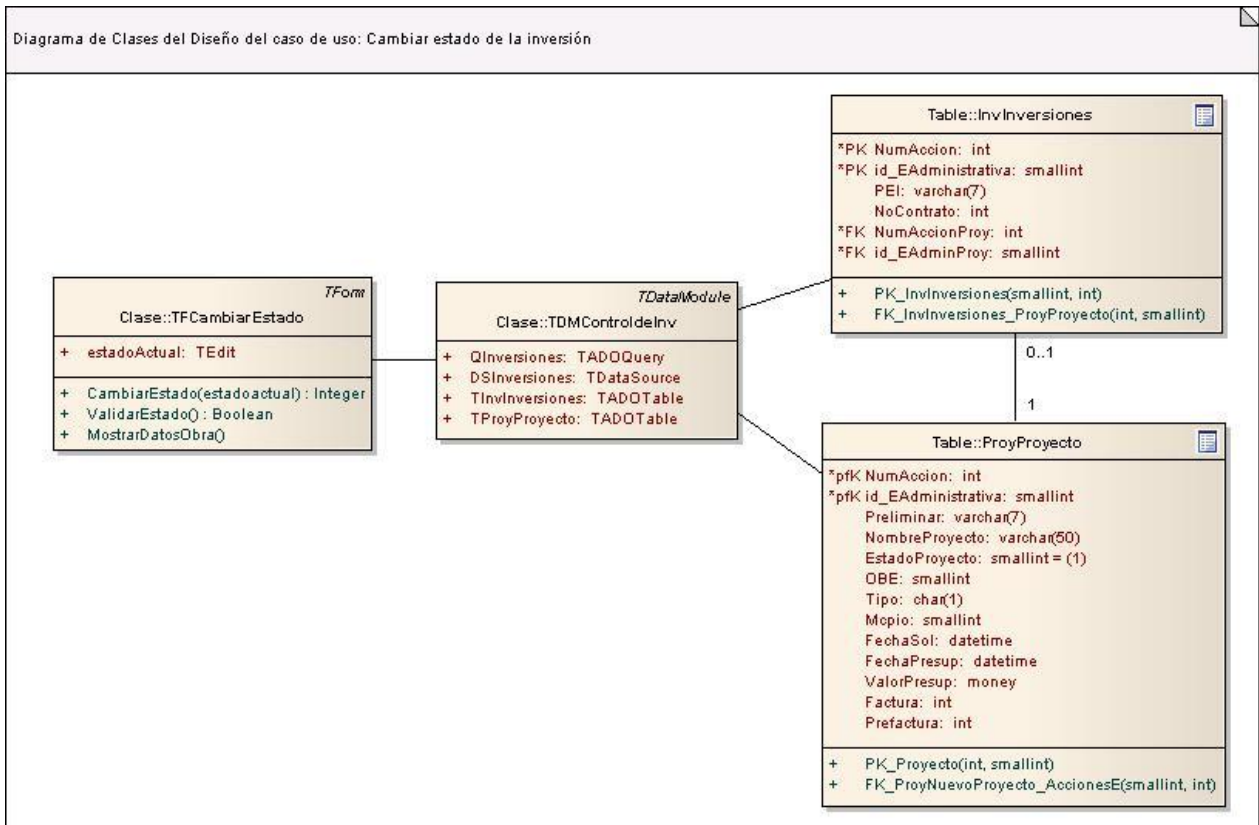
Diagrama de Clases del Diseño del caso de uso: Cambiar estado de la inversión

TForm
Clase::TFCambiarEstado

+ estadoActual: TEdit

+ CambiarEstado(estadoactual) : Integer
+ ValidarEstado() : Boolean
+ MostrarDatosObra()

TDataModule
Clase::TDMControldeInv

+ QInversiones: TADOQuery
+ DSInversiones: TDataSource
+ TInvInversiones: TADOTable
+ TProyProyecto: TADOTable

Table::InvInversiones

*PK NumAccion: int
*PK id_EAdministrativa: smallint
PEI: varchar(7)
NoContrato: int
*FK NumAccionProy: int
*FK id_EAdminProy: smallint

+ PK_InvInversiones(smallint, int)
+ FK_InvInversiones_ProyProyecto(int, smallint)

0..1

1

Table::ProyProyecto

*pfK NumAccion: int
*pfK id_EAdministrativa: smallint
Preliminar: varchar(7)
NombreProyecto: varchar(50)
EstadoProyecto: smallint = (1)
OBE: smallint
Tipo: char(1)
Mcpio: smallint
FechaSol: datetime
FechaPresup: datetime
ValorPresup: money
Factura: int
Prefactura: int

+ PK_Proyecto(int, smallint)
+ FK_ProyNuevoProyecto_AccionesE(smallint, int)